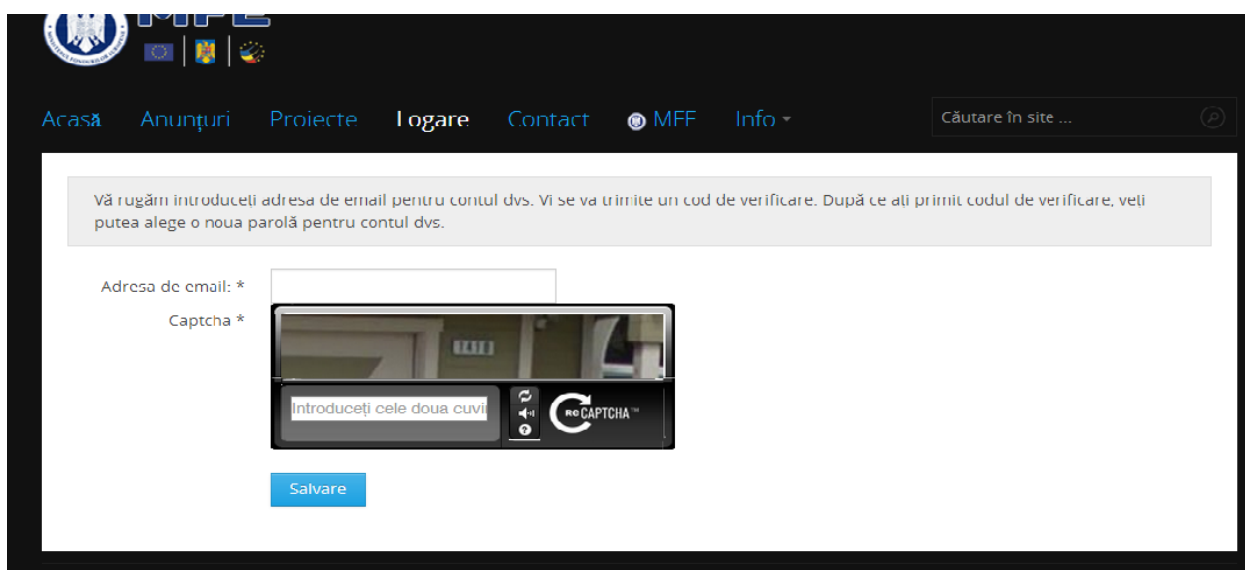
MFE

Acasă Anunțuri Proiecte Logare Contact MFF Info

Căutare în site ...

Vă rugăm introduceți adresa de email pentru contul dvs. Vi se va trimite un cod de verificare. După ce ați primit codul de verificare, veți putea alege o noua parolă pentru contul dvs.

Adresa de email: *

Captcha *

Introduceți cele doua cuvi

reCAPTCHA™

Salvare